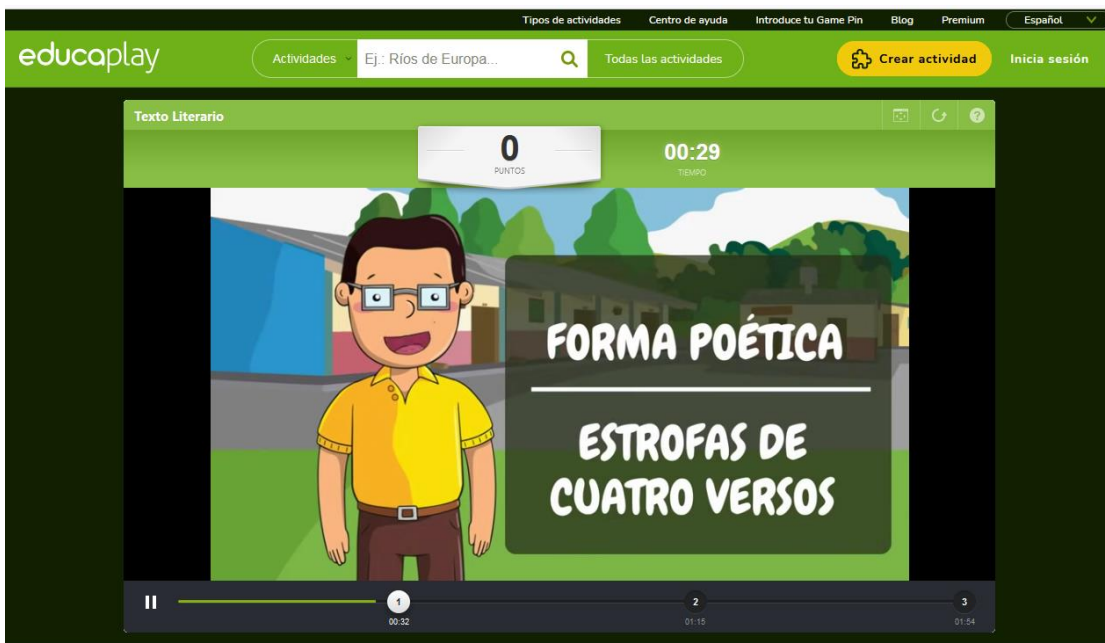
Tipos de actividades Centro de ayuda Introduce tu Game Pin Blog Premium Español

educaplay Actividades Ej.: Ríos de Europa... Todas las actividades Crear actividad Inicia sesión

Texto Literario

0
PUNTOS

00:29
TIEMPO

FORMA POÉTICA

ESTROFAS DE CUATRO VERSOS

1
00:32

2
01:15

3
01:54